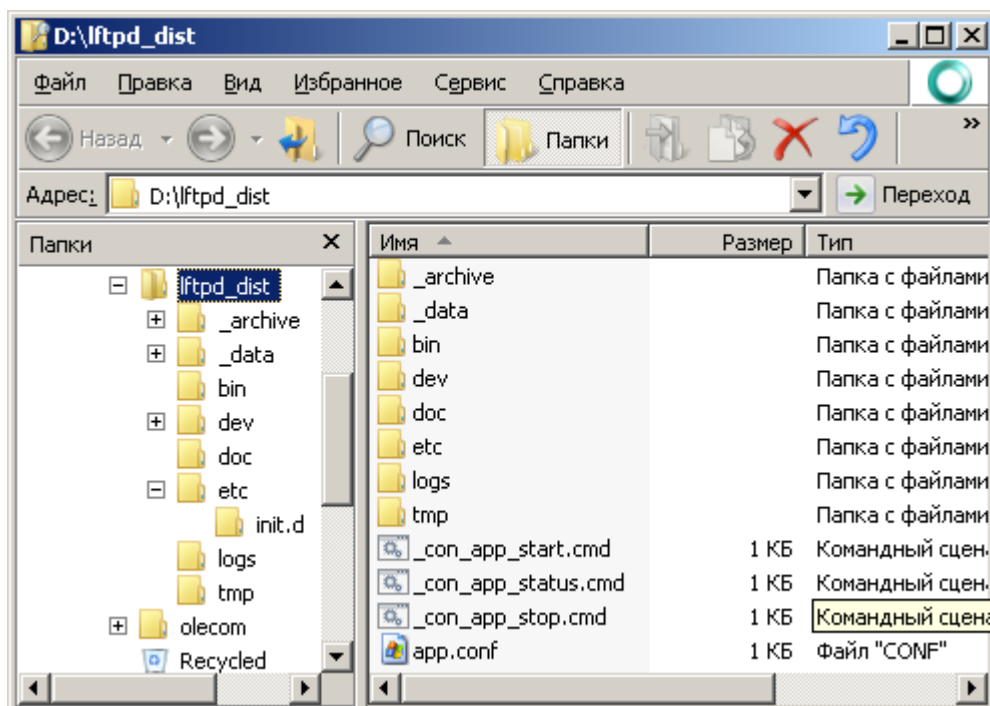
D:\lftpd_dist

Файл Правка Вид Избранное Сервис Справка

Назад Поиск Папки »

Адрес: D:\lftpd_dist Переход

Папки ×

lftpd_dist
_archive
_data
bin
dev
doc
etc
init.d
logs
tmp
olecom
Recycled

| Имя | Размер | Тип |
|---|---|---|
| _archive | | Папка с файлами |
| _data | | Папка с файлами |
| bin | | Папка с файлами |
| dev | | Папка с файлами |
| doc | | Папка с файлами |
| etc | | Папка с файлами |
| logs | | Папка с файлами |
| tmp | | Папка с файлами |
| _con_app_start.cmd | 1 КБ | Командный сцен |
| _con_app_status.cmd | 1 КБ | Командный сцен |
| _con_app_stop.cmd | 1 КБ | Командный сцена |
| app.conf | 1 КБ | Файл "CONF" |